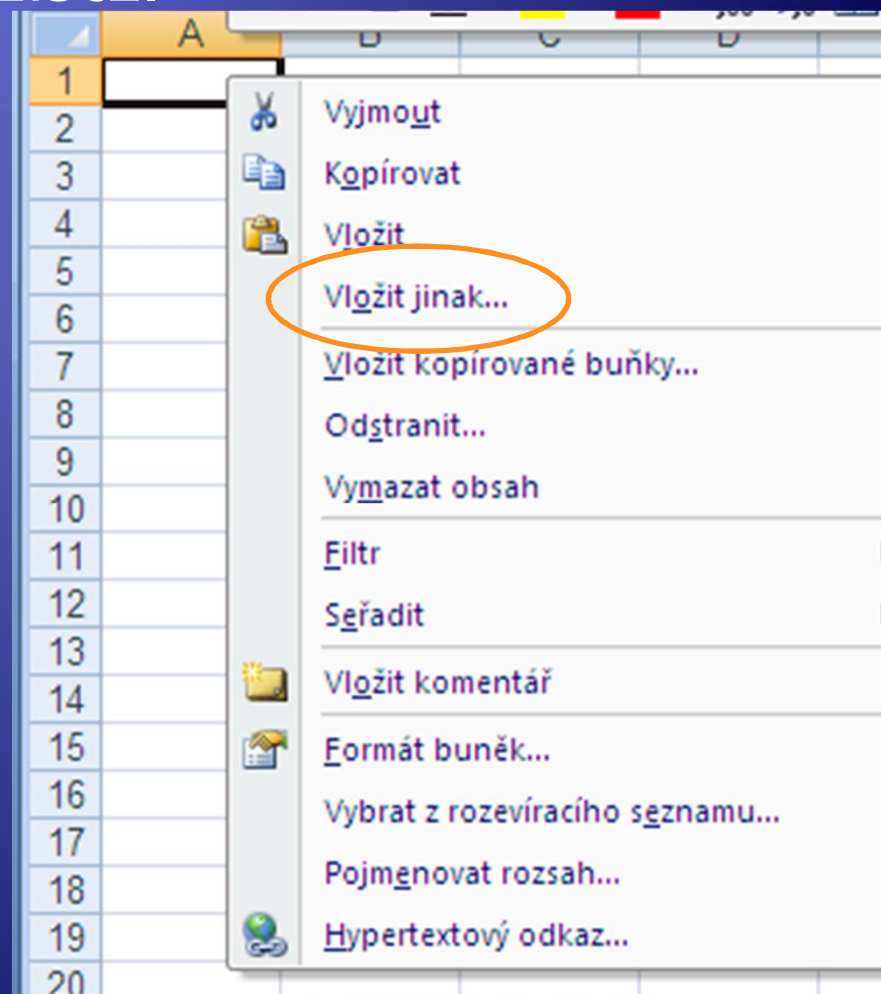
A B C D
1
2
3
4
5
6
7
8
9
10
11
12
13
14
15
16
17
18
19
20

Vyjmout
Kopírovat
Vložit
Vložit jinak...
Vložit kopírované buňky...
Odstranit...
Vymazat obsah
Filtr
Seřadit
Vložit komentář
Formát buněk...
Vybrat z rozevíracího seznamu...
Pojmenovat rozsah...
Hypertextový odkaz...